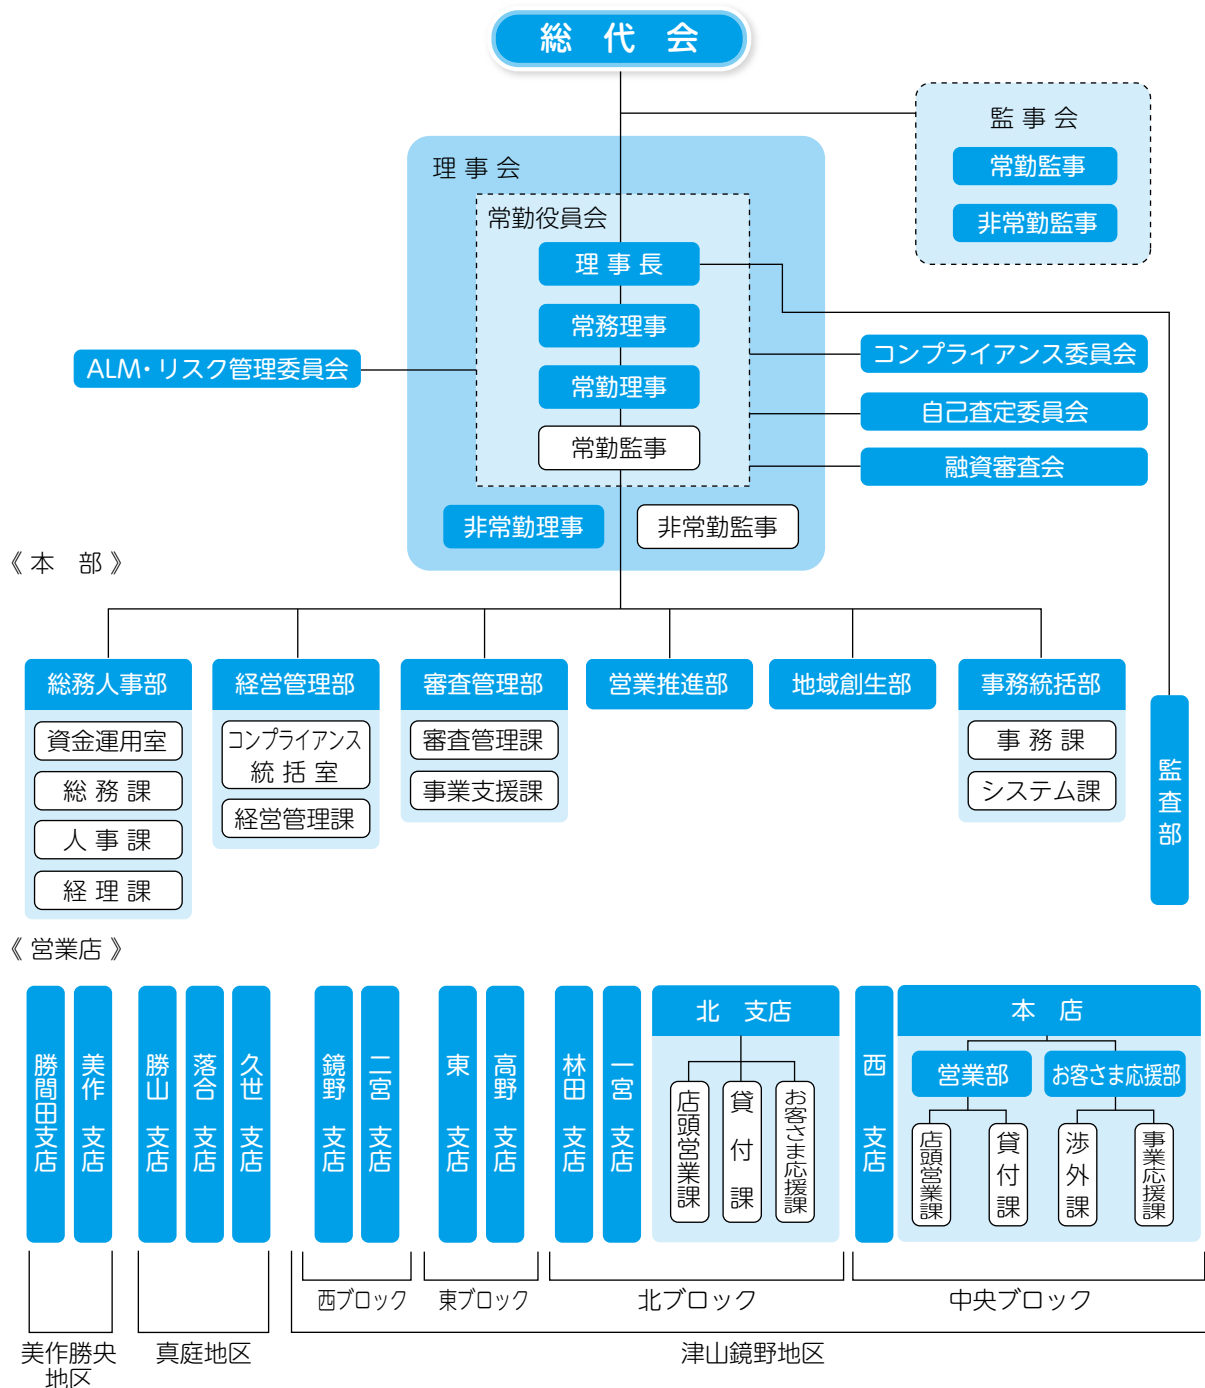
総 代 会

監 事 会
常勤監事
非常勤監事

理 事 会
常勤役員会
理 事 長
常務理事
常勤理事
常勤監事
非常勤理事
非常勤監事

ALM・リスク管理委員会
コンプライアンス委員会
自己査定委員会
融資審査会

《本 部》

総務人事部
資金運用室
総 務 課
人 事 課
経 理 課

経営管理部
コンプライアンス統 括 室
経営管理課

審査管理部
審査管理課
事業支援課

営業推進部

地域創生部

事務統括部
事 務 課
システム課

監査部

《営業店》

勝間田支店
美作 支店
勝山 支店
落合 支店
久世 支店
鏡野 支店
二宮 支店
東 支店
高野 支店
林田 支店
一宮 支店

北 支店
店頭営業課
貸 付 課
お客さま応援課

西 支店

本 店
営業部
お客さま応援部
店頭営業課
貸付課
渉外課
事業応援課

西ブロック
東ブロック
北ブロック
中央ブロック

美作勝央地区
真庭地区
津山鏡野地区